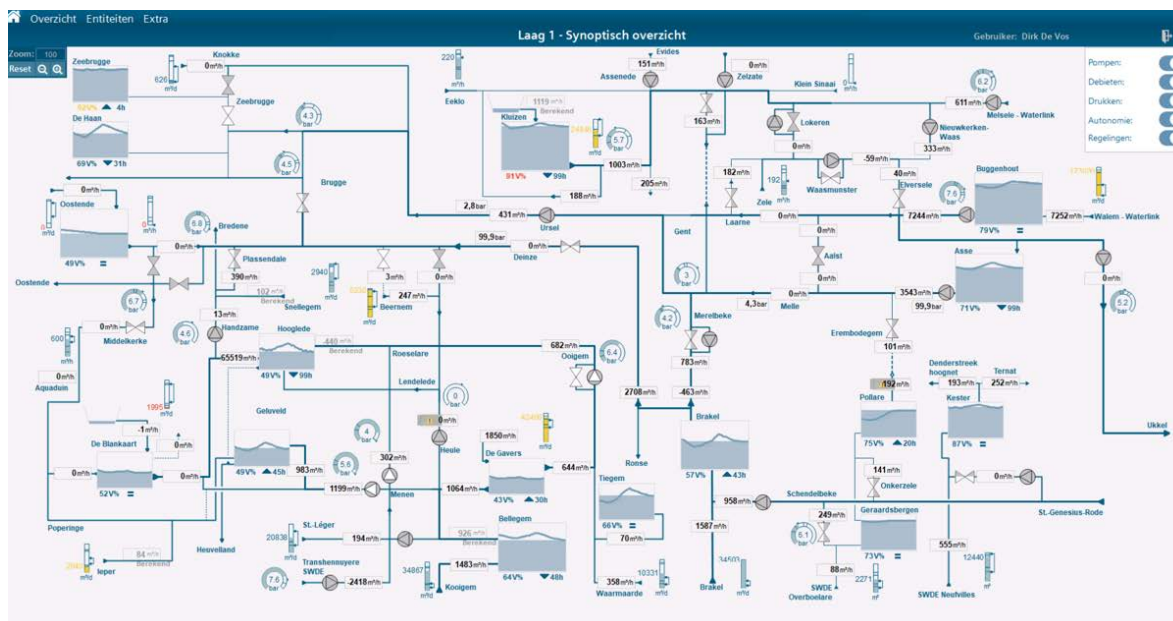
Overzicht Entiteiten Extra

Laag 1 - Synoptisch overzicht

Gebruiker: Dirk De Vos

Zoom: 100
Reset

Pompen:
Debieten:
Drukken:
Autonomie:
Regelingen:

Zeebrugge
92V% 4h
De Haan
69V% 31h
626 m³/d
Knokke
0 m³/h
Zeebrugge
4,3 bar
4,5 bar
Brugge
0 m³/h
Oostende
0 m³/d
49V% =
6,8 bar
Bredene
0 m³/h
Oostende
6,7 bar
Plassendale
390 m³/h
102 m³/h Berekend
Snellegem
0 m³/h
Middelkerke
4,6 bar
13 m³/h
Handzame
600 m³/d
Aquaduin
0 m³/h
65519 m³/h
Hooglede
448 m³/h Berekend
49V% 99h
1995
De Blankaart
-1 m³/h
0 m³/h
0 m³/h
52V% =
Geluveld
49V% 45h
983 m³/h
Poperinge
84 m³/h Berekend
2843 Ieper
Heuvelland
220 m³/d
Eeklo
Evides
151 m³/h
Assenede
0 m³/h
Zelzate
Klein Sinaai
1119 m³/h Berekend
Kluizen
2488
5,7 bar
91V% 99h
1003 m³/h
205 m³/h
188 m³/h
2,8 bar
431 m³/h
Ursel
99,9 bar
0 m³/h
Deinze
3 m³/h
247 m³/h
2940 m³/d
3290 m³/d
Beernem
Roeselare
Lendelede
682 m³/h
Ooigem
6,4 bar
0 bar
Heule
42498
4 bar
302 m³/h
5,6 bar
1199 m³/h
Menen
1850 m³/h
De Gavers
644 m³/h
1064 m³/h
43V% 30h
Tiegem
66V% =
70 m³/h
Ronse
926 m³/h Berekend
Bellegem
64V% 48h
1483 m³/h
194 m³/h
St.-Léger
20838
7,6 bar
Transhennuyere SWDE
2418 m³/h
34867 m³/d
Kooigem
358 m³/h
10331
Waarmaarde
163 m³/h
Gent
3 bar
4,2 bar
Merelbeke
783 m³/h
2708 m³/h
-463 m³/h
Brakel
57V% 43h
958 m³/h
1587 m³/h
34503
Brakel
0 m³/h
Lokeren
182 m³/h
Zele
192
Laarne
-59 m³/h
Waasmunster
40 m³/h
Elversele
0 m³/h
0 m³/h
Aalst
4,3 bar
0 m³/h
Melle
6,2 bar
611 m³/h
Melsele - Waterlink
Nieuwkerken-Waas
333 m³/h
Buggenhout
7,6 bar
7244 m³/h
7252 m³/h
Walem - Waterlink
79V% =
137336
Asse
3543 m³/h
99,9 bar
71V% 99h
0 m³/h
5,2 bar
Erembodegem
101 m³/h
192 m³/h
Pollare
75V% 20h
Denderstreek hoognet
193 m³/h
Ternat
252 m³/h
Kester
87V% =
0 m³/h
Ukkel
141 m³/h
Onkerzele
Schendelbeke
St.-Genesius-Rode
6,1 bar
249 m³/h
Geraardsbergen
73V% =
555 m³/h
88 m³/h
SWDE Overboelare
2271
12440
SWDE Neufvilles